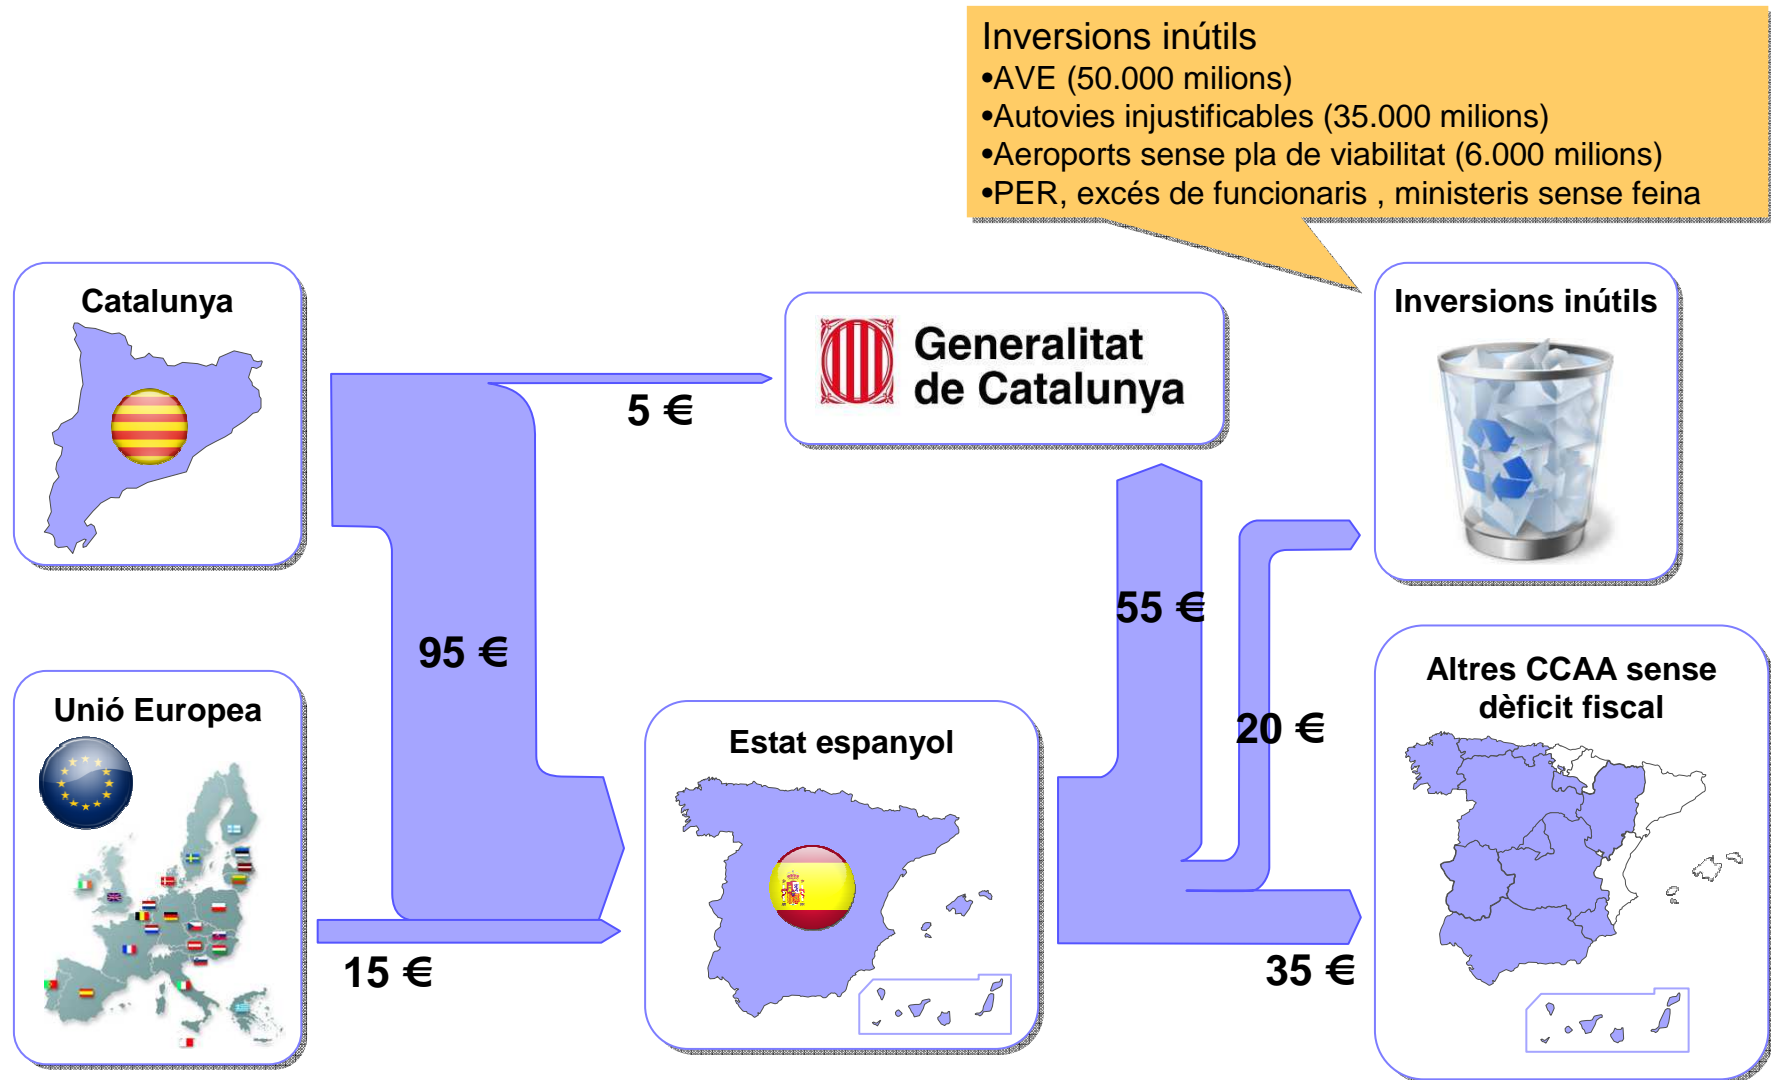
Inversions inútils
•AVE (50.000 milions)
•Autovies injustificables (35.000 milions)
•Aeroports sense pla de viabilitat (6.000 milions)
•PER, excés de funcionaris , ministeris sense feina

Catalunya

5 €

Generalitat de Catalunya

Inversions inútils

95 €

55 €

20 €

Unió Europea

Estat espanyol

Altres CCAA sense dèficit fiscal

15 €

35 €